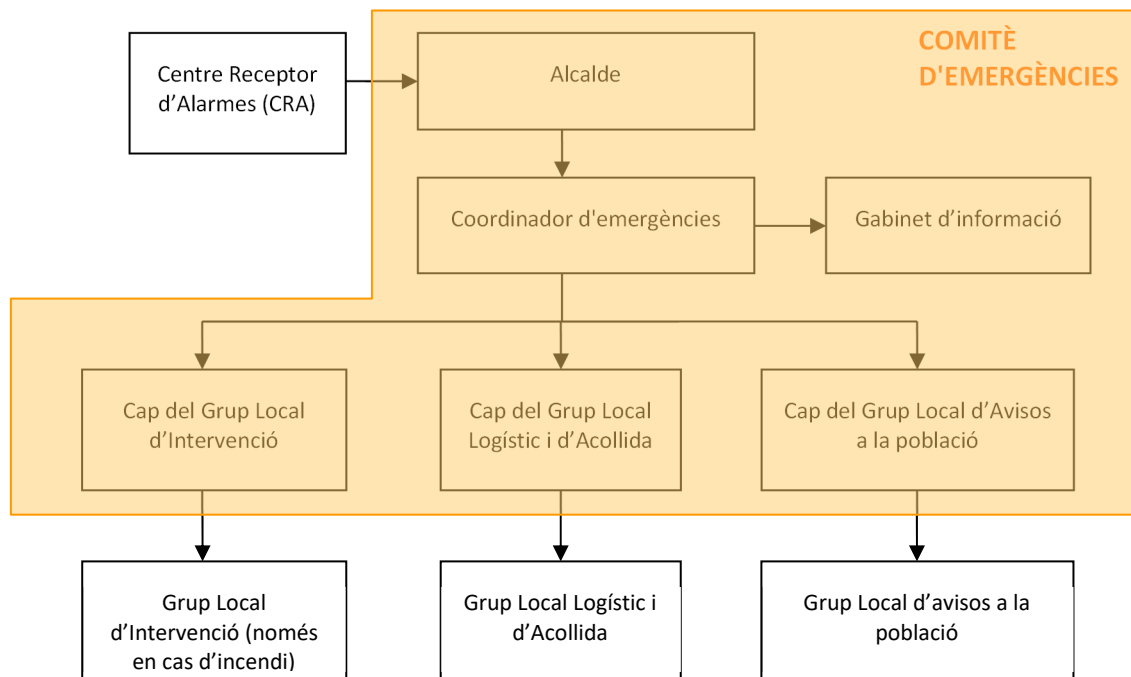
COMITÈ D'EMERGÈNCIES

Centre Receptor d’Alarmes (CRA)

Alcalde

Coordinador d'emergències

Gabinet d’informació

Cap del Grup Local d’Intervenció

Cap del Grup Local Logístic i d’Acollida

Cap del Grup Local d’Avisos a la població

Grup Local d’Intervenció (només en cas d’incendi)

Grup Local Logístic i d’Acollida

Grup Local d’avisos a la població